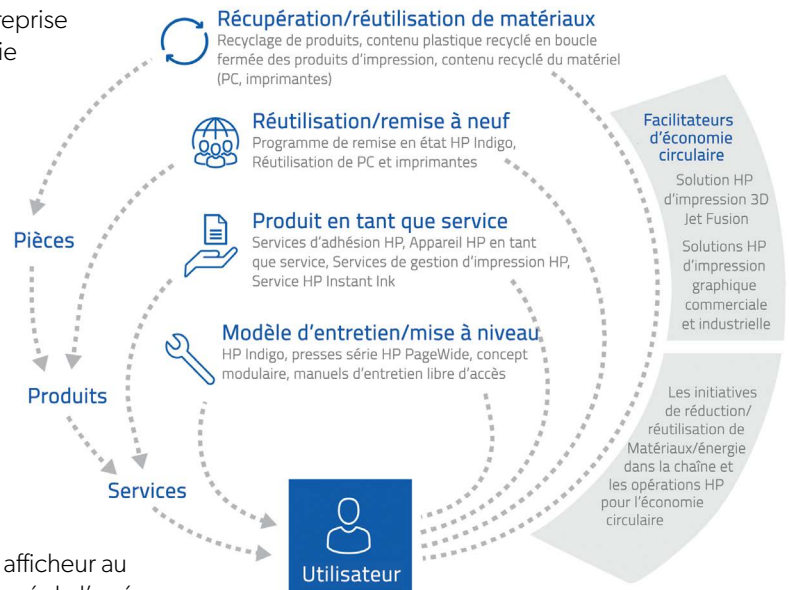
reprise
ie

Récupération/réutilisation de matériaux
Recyclage de produits, contenu plastique recyclé en boucle fermée des produits d'impression, contenu recyclé du matériel (PC, imprimantes)

Réutilisation/remise à neuf
Programme de remise en état HP Indigo, Réutilisation de PC et imprimantes

Produit en tant que service
Services d'adhésion HP, Appareil HP en tant que service, Services de gestion d'impression HP, Service HP Instant Ink

Modèle d'entretien/mise à niveau
HP Indigo, presses série HP PageWide, concept modulaire, manuels d'entretien libre d'accès

Facilitateurs d'économie circulaire

Solution HP d'impression 3D Jet Fusion

Solutions HP d'impression graphique commerciale et industrielle

Les initiatives de réduction/ réutilisation de Matériaux/énergie dans la chaîne et les opérations HP pour l'économie circulaire

Pièces

Produits

Services

Utilisateur

afficheur au
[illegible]